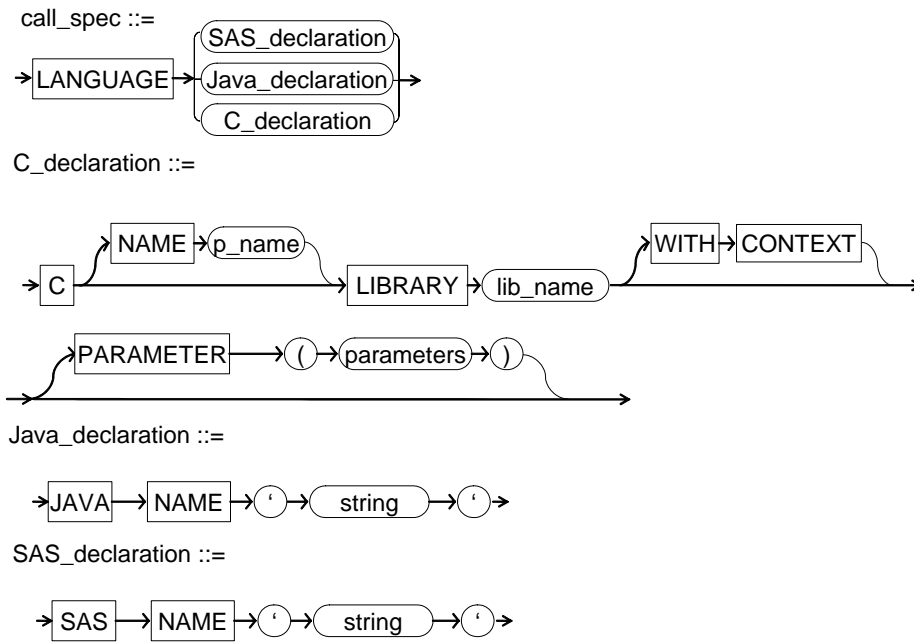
call_spec ::=

LANGUAGE

SAS_declaration

Java_declaration

C_declaration

C_declaration ::=

C

NAME

p_name

LIBRARY

lib_name

WITH

CONTEXT

PARAMETER

(

parameters

)

Java_declaration ::=

JAVA

NAME

‘

string

‘

SAS_declaration ::=

SAS

NAME

‘

string

‘